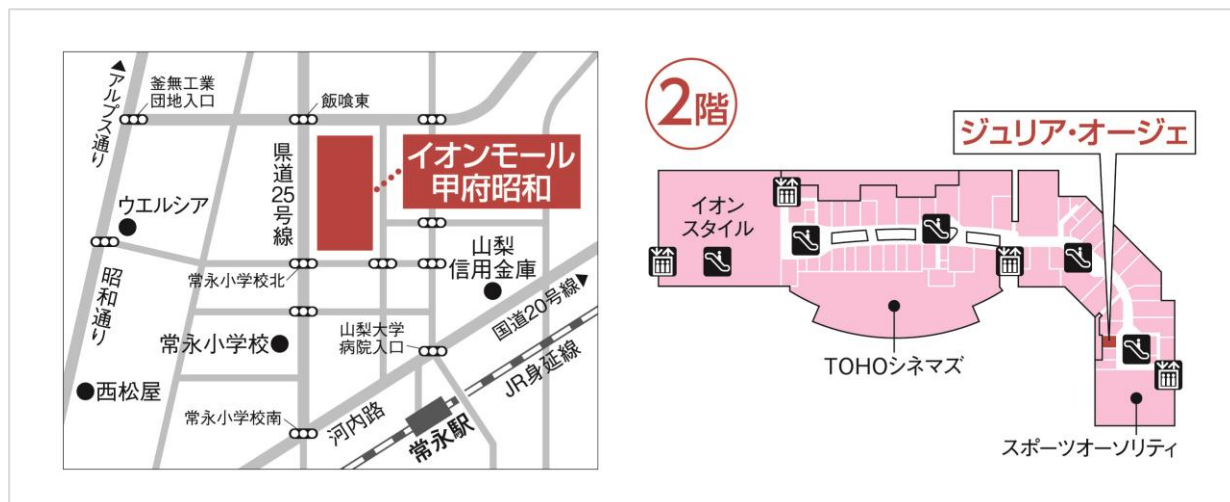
◀アルプス通り

釜無工業団地入口

飯喰東

県道25号線

イオンモール甲府昭和

ウエルシア

山梨信用金庫

昭和通り

常永小学校北

国道20号線▶

常永小学校

山梨大学病院入口

西松屋

JR身延線

常永小学校南

河内路

常永駅

2階

ジュリア・オージェ

イオンスタイル

TOHOシネマズ

スポーツオーソリティ